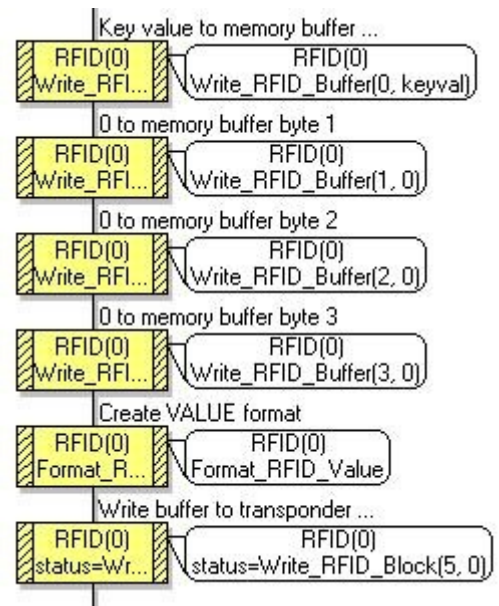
Key value to memory buffer ...

RFID(0)
Write_RFI...

RFID(0)
Write_RFID_Buffer(0, keyval)

0 to memory buffer byte 1

RFID(0)
Write_RFI...

RFID(0)
Write_RFID_Buffer(1, 0)

0 to memory buffer byte 2

RFID(0)
Write_RFI...

RFID(0)
Write_RFID_Buffer(2, 0)

0 to memory buffer byte 3

RFID(0)
Write_RFI...

RFID(0)
Write_RFID_Buffer(3, 0)

Create VALUE format

RFID(0)
Format_R...

RFID(0)
Format_RFID_Value

Write buffer to transponder ...

RFID(0)
status=Wr...

RFID(0)
status=Write_RFID_Block(5, 0)